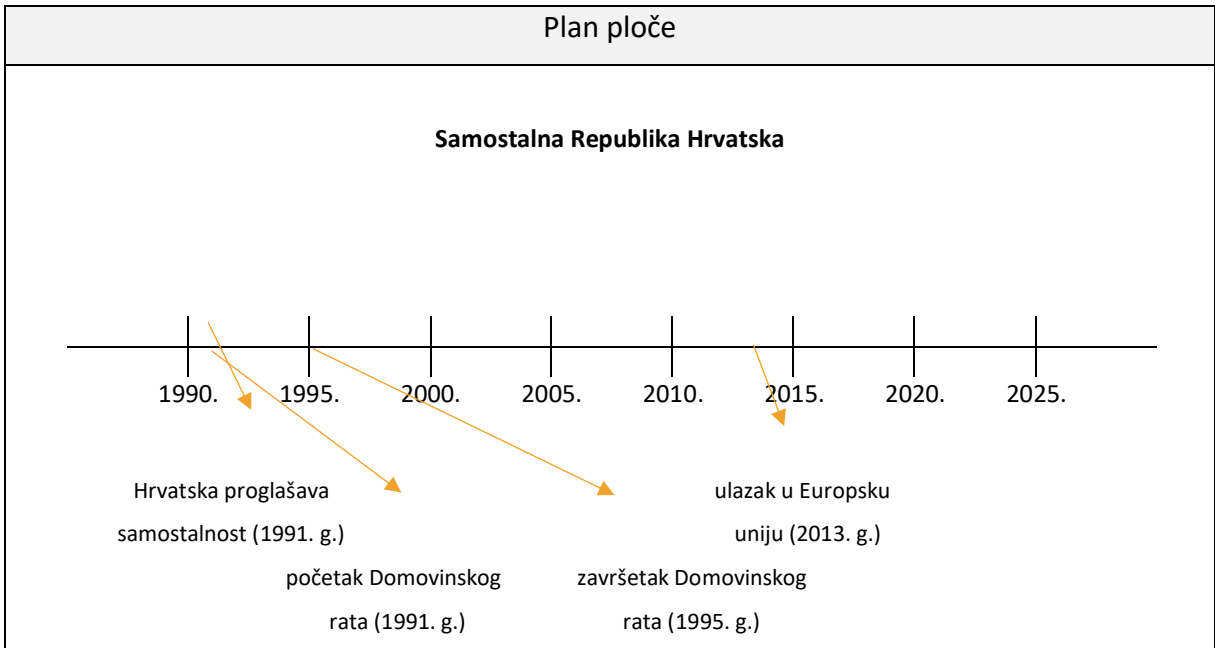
Plan ploče

**Samostalna Republika Hrvatska**

1990. 1995. 2000. 2005. 2010. 2015. 2020. 2025.

Hrvatska proglašava samostalnost (1991. g.)

ulazak u Europsku uniju (2013. g.)

početak Domovinskog rata (1991. g.)

završetak Domovinskog rata (1995. g.)